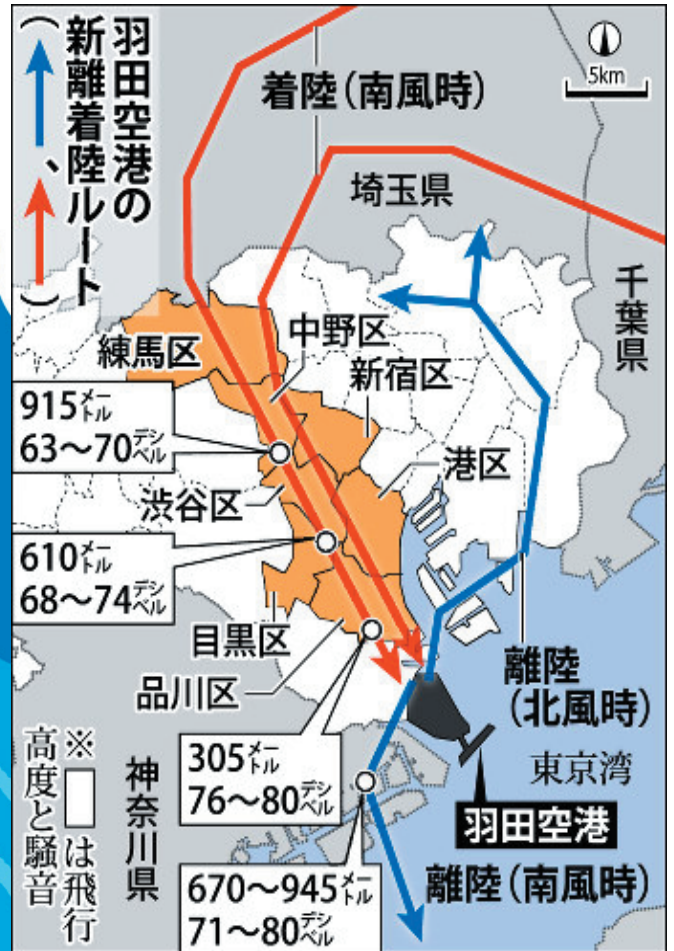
羽田空港の新離着陸ルート（→、→）

着陸（南風時）

5km

埼玉県

千葉県

練馬区

中野区

新宿区

915メートル
63～70デシベル

港区

渋谷区

610メートル
68～74デシベル

目黒区

品川区

離陸（北風時）

東京湾

羽田空港

※□は飛行高度と騒音

神奈川県

305メートル
76～80デシベル

670～945メートル
71～80デシベル

離陸（南風時）